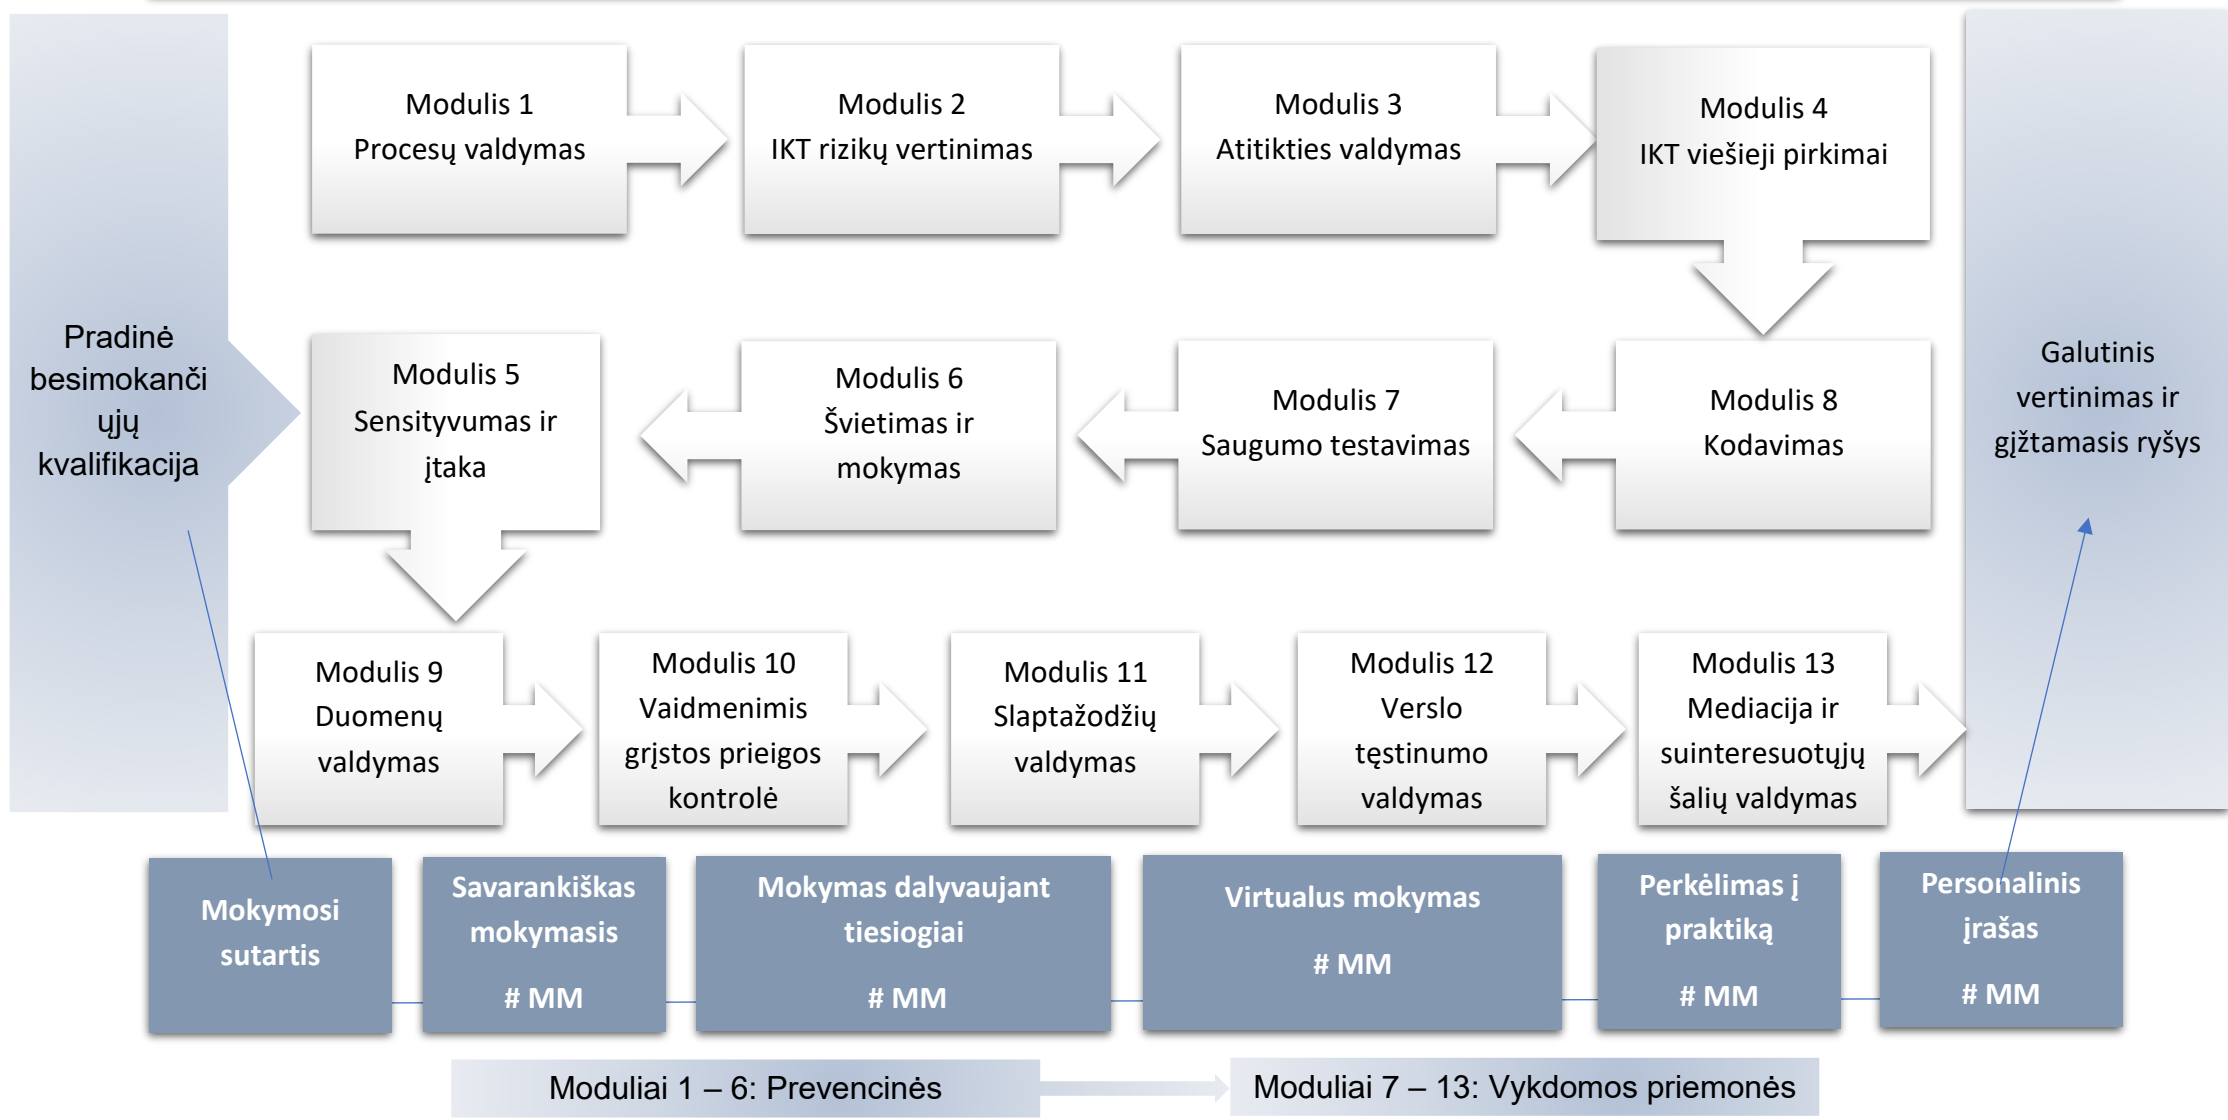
Pradinė besimokančiųjų kvalifikacija

Modulis 1
Procesų valdymas

Modulis 2
IKT rizikų vertinimas

Modulis 3
Atitikties valdymas

Modulis 4
IKT viešieji pirkimai

Galutinis vertinimas ir grįžtamasis ryšys

Modulis 5
Sensityvumas ir įtaka

Modulis 6
Švietimas ir mokymas

Modulis 7
Saugumo testavimas

Modulis 8
Kodavimas

Modulis 9
Duomenų valdymas

Modulis 10
Vaidmenimis grįstos prieigos kontrolė

Modulis 11
Slaptažodžių valdymas

Modulis 12
Verslo tęstinumo valdymas

Modulis 13
Mediacija ir suinteresuotųjų šalių valdymas

Mokymosi sutartis

Savarankiškas mokymasis
# MM

Mokymas dalyvaujant tiesiogiai
# MM

Virtualus mokymas
# MM

Perkėlimas į praktiką
# MM

Personalinis įrašas
# MM

Moduliai 1 – 6: Prevencinės

Moduliai 7 – 13: Vykdomos priemonės